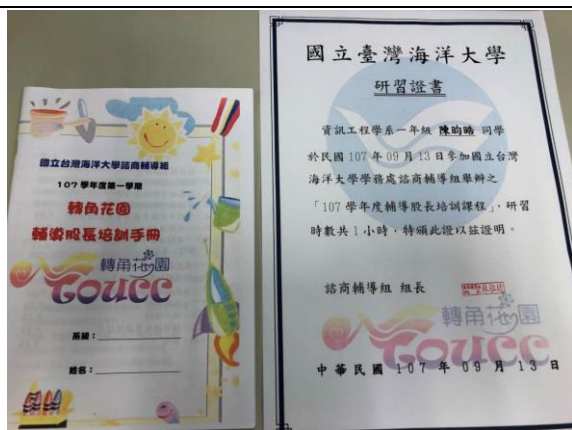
國立台灣海洋大學諮商輔導組
107學年度第一學期
轉角花園
輔導股長培訓手冊
轉角花園
Toucc
系級：
姓名：

國立臺灣海洋大學
研習證書
資訊工程學系一年級 陳昀晞 同學
於民國 107 年 09 月 13 日參加國立台灣海洋大學學務處諮商輔導組舉辦之「107 學年度輔導股長培訓課程」，研習時數共 1 小時，特頒此證以茲證明。
諮商輔導組 組長 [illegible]
轉角花園
Toucc
中華民國 107 年 09 月 13 日